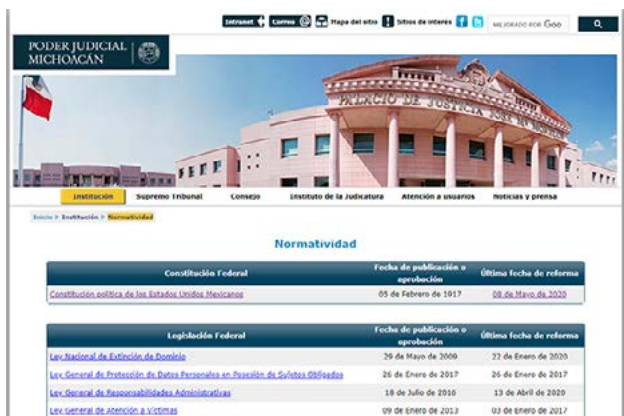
Intranet Correo Mapa del sitio Sitios de interés MEJORADO POR Goo

PODER JUDICIAL MICHOACÁN

PALACIO DE JUSTICIA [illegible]

Institución Supremo Tribunal Consejo Instituto de la Judicatura Atención a usuarios Noticias y prensa

Inicio > Institución > Normatividad

Normatividad

| Constitución Federal | Fecha de publicación o aprobación | Última fecha de reforma |
|---|---|---|
| Constitución política de los Estados Unidos Mexicanos | 05 de Febrero de 1917 | 08 de Mayo de 2020 |

| Legislación Federal | Fecha de publicación o aprobación | Última fecha de reforma |
|---|---|---|
| Ley Nacional de Extinción de Dominio | 29 de Mayo de 2009 | 22 de Enero de 2020 |
| Ley General de Protección de Datos Personales en Posesión de Sujetos Obligados | 26 de Enero de 2017 | 26 de Enero de 2017 |
| Ley General de Responsabilidades Administrativas | 18 de Julio de 2016 | 13 de Abril de 2020 |
| Ley General de Atención a Víctimas | 09 de Enero de 2013 | 03 de Enero de 2017 |